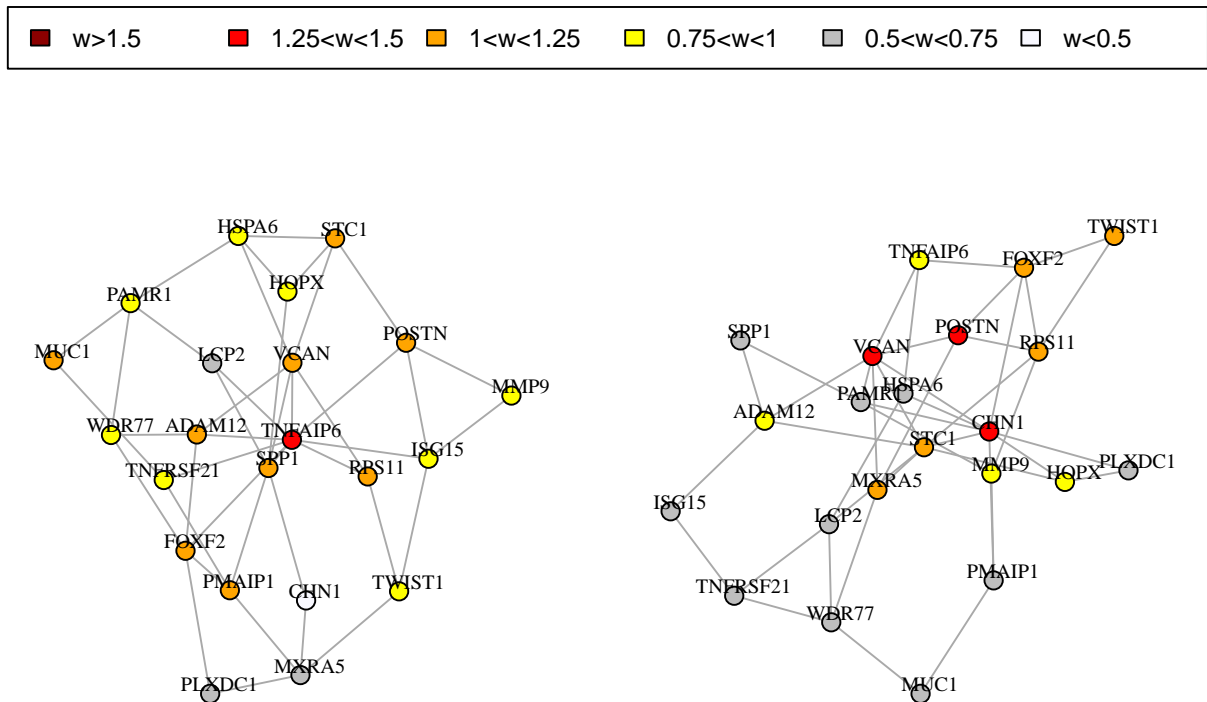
w>1.5 1.25<w<1.5 1<w<1.25 0.75<w<1 0.5<w<0.75 w<0.5

HSPA6
STC1
HOPX
PAMR1
POSTN
MUC1
LCP2
VCAN
MMP9
WDR77
ADAM12
TNFAIP6
ISG15
TNFRSF21
SPP1
RPS11
FOXF2
PMAIP1
CHN1
TWIST1
MXRA5
PLXDC1

TWIST1
TNFAIP6
FOXF2
SPP1
POSTN
VCAN
RPS11
PAMR1
HSPA6
ADAM12
CHN1
STC1
PLXDC1
MMP9
HOPX
MXRA5
ISG15
LCP2
PMAIP1
TNFRSF21
WDR77
MUC1